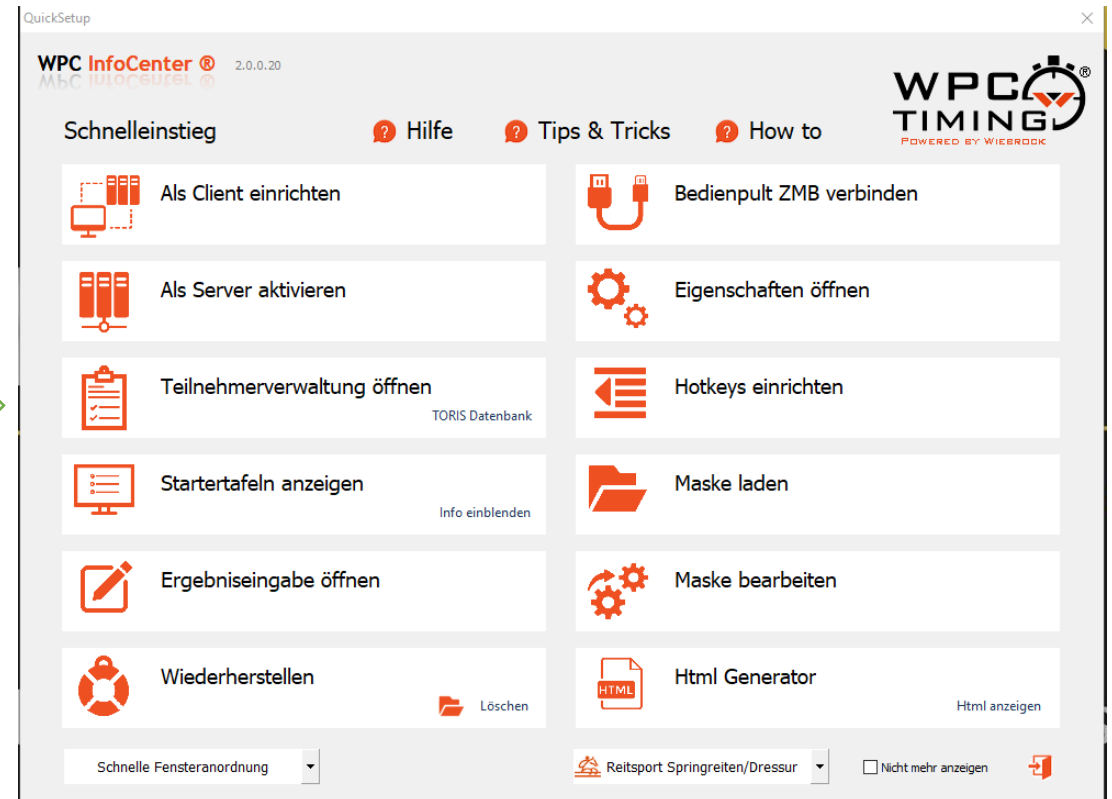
QuickSetup

WPC InfoCenter ® 2.0.0.20

WPC® TIMING
POWERED BY WIEBROCK

Schnelleinstieg

Hilfe

Tips & Tricks

How to

Als Client einrichten

Bedienpult ZMB verbinden

Als Server aktivieren

Eigenschaften öffnen

Teilnehmerverwaltung öffnen
TORIS Datenbank

Hotkeys einrichten

Startertafeln anzeigen
Info einblenden

Maske laden

Ergebniseingabe öffnen

Maske bearbeiten

Wiederherstellen
Löschen

HTML
Html Generator
Html anzeigen

Schnelle Fensteranordnung

Reitsport Springreiten/Dressur

Nicht mehr anzeigen